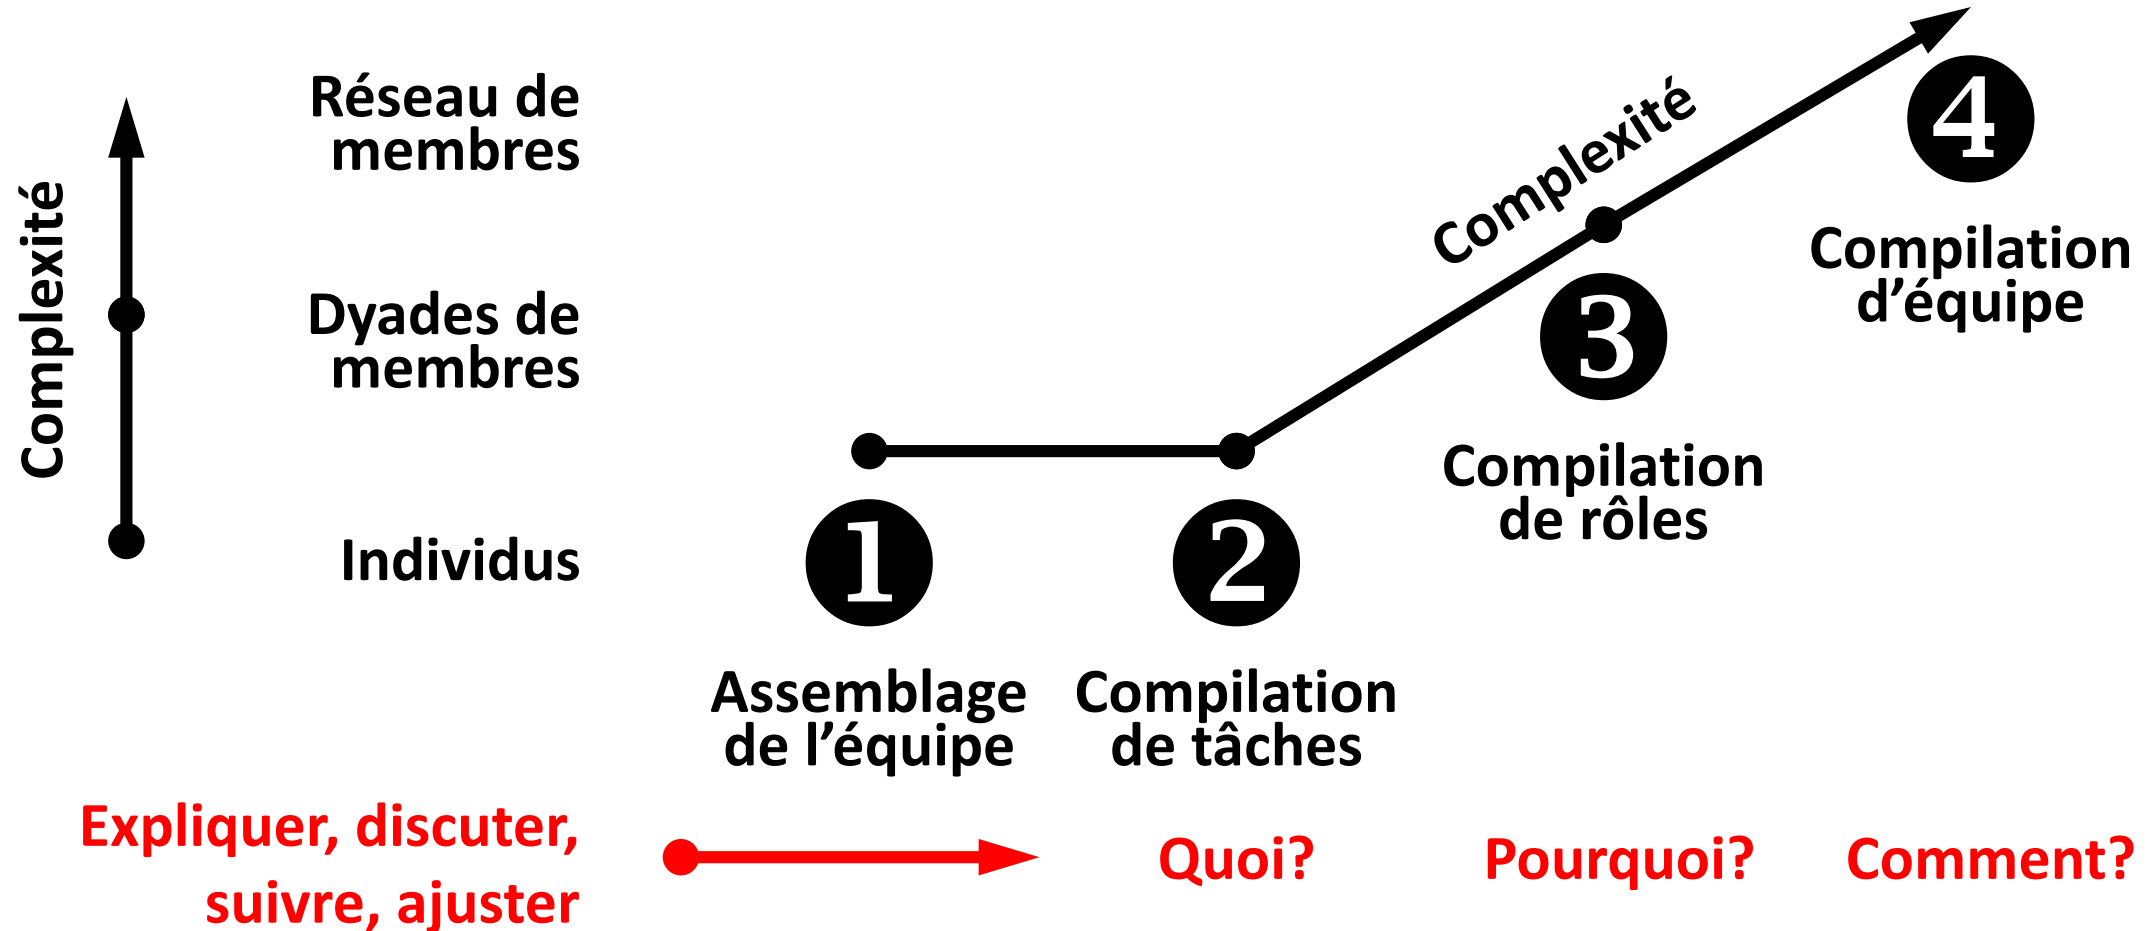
Complexité

Réseau de membres

Dyades de membres

Individus

Complexité

4

Compilation d'équipe

3

Compilation de rôles

1

Assemblage de l'équipe

2

Compilation de tâches

Expliquer, discuter, suivre, ajuster

Quoi?

Pourquoi?

Comment?